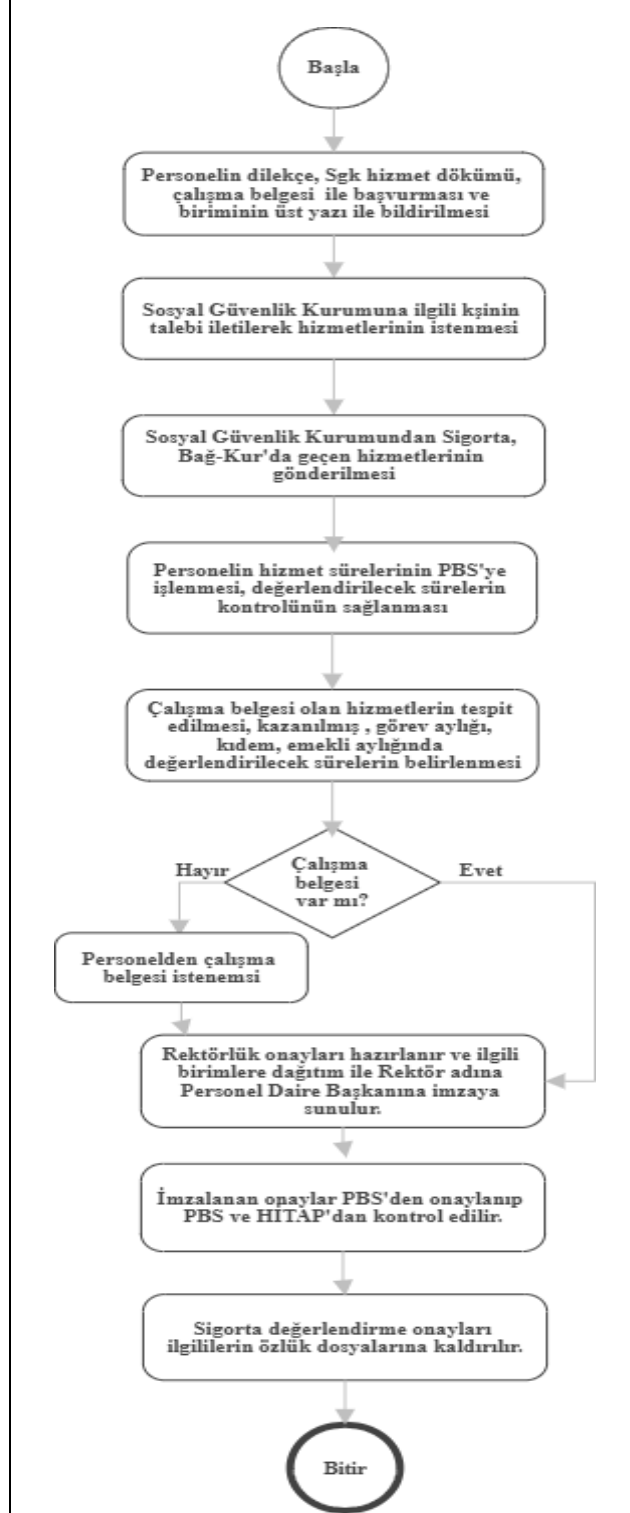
Başla

Personelin dilekçe, Sgk hizmet dökümü, çalışma belgesi ile başvurması ve biriminin üst yazı ile bildirilmesi

Sosyal Güvenlik Kurumuna ilgili kşinin talebi iletilerek hizmetlerinin istenmesi

Sosyal Güvenlik Kurumundan Sigorta, Bağ-Kur'da geçen hizmetlerinin gönderilmesi

Personelin hizmet sürelerinin PBS'ye işlenmesi, değerlendirilecek sürelerin kontrolünün sağlanması

Çalışma belgesi olan hizmetlerin tespit edilmesi, kazanılmış , görev aylığı, kıdem, emekli aylığında değerlendirilecek sürelerin belirlenmesi

Çalışma belgesi var mı?

Hayır

Evet

Personelden çalışma belgesi istenemsi

Rektörlük onayları hazırlanır ve ilgili birimlere dağıtım ile Rektör adına Personel Daire Başkanına imzaya sunulur.

İmzalanan onaylar PBS'den onaylanıp PBS ve HİTAP'dan kontrol edilir.

Sigorta değerlendirme onayları ilgililerin özlük dosyalarına kaldırılır.

Bitir